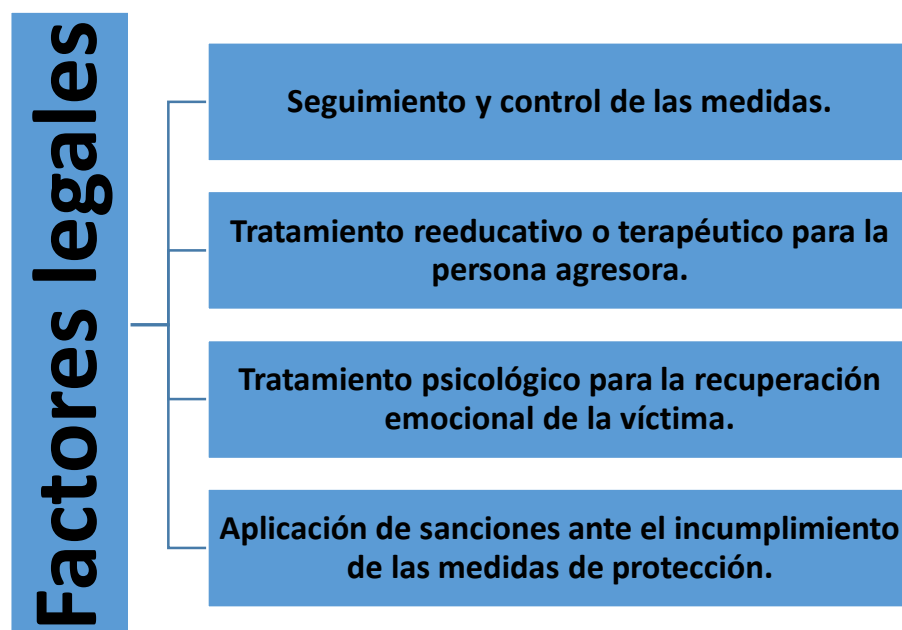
Factores legales

Seguimiento y control de las medidas.

Tratamiento reeducativo o terapéutico para la persona agresora.

Tratamiento psicológico para la recuperación emocional de la víctima.

Aplicación de sanciones ante el incumplimiento de las medidas de protección.